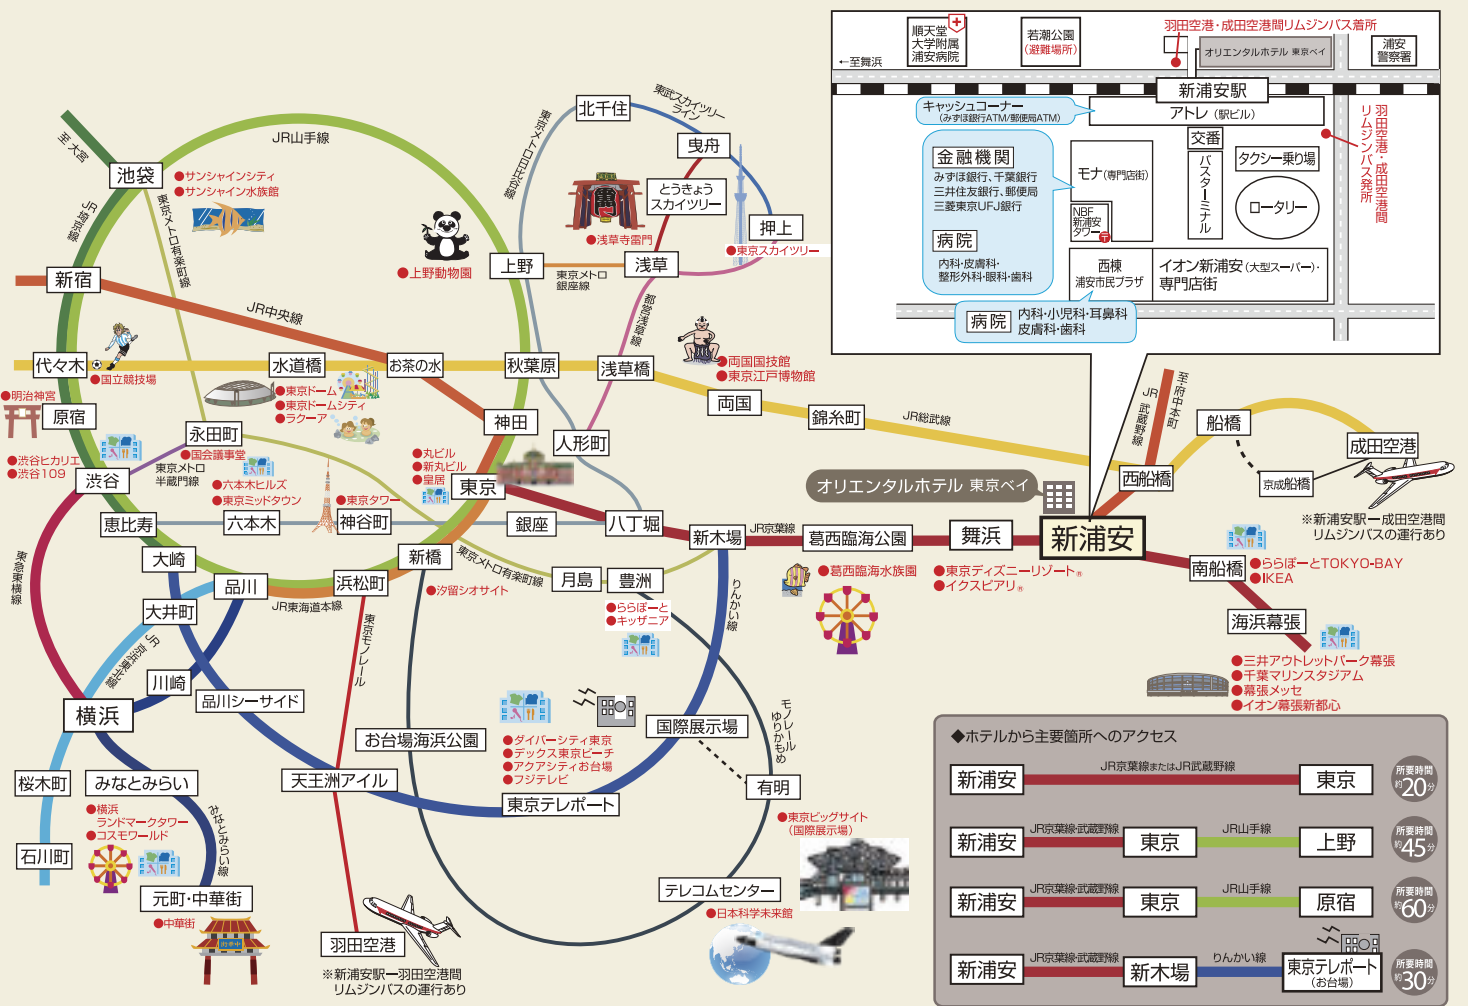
至 大宮
JR山手線
池袋
●サンシャインシティ
●サンシャイン水族館
JR埼京線
東京メトロ有楽町線
北千住
東武スカイツリーライン
東京メトロ日比谷線
曳舟
とうきょうスカイツリー
押上
●東京スカイツリー
●浅草寺雷門
上野
浅草
東京メトロ銀座線
●上野動物園
新宿
JR中央線
都営浅草線
代々木
●国立競技場
水道橋
お茶の水
秋葉原
浅草橋
●両国国技館
●江戸東京博物館
両国
錦糸町
JR総武線
●明治神宮
原宿
●東京ドーム
●東京ドームシティ
●ラクーア
神田
●渋谷ヒカリエ
●渋谷109
永田町
●国会議事堂
東京メトロ半蔵門線
●六本木ヒルズ
●東京ミッドタウン
●丸ビル
●新丸ビル
●皇居
人形町
渋谷
東京
●東京タワー
恵比寿
六本木
神谷町
銀座
八丁堀
新木場
JR京葉線
葛西臨海公園
舞浜
新浦安
オリエンタルホテル 東京ベイ
東急東横線
大崎
新橋
東京メトロ有楽町線
月島
豊洲
●汐留シオサイト
品川
浜松町
JR東海道本線
東京モノレール
●ららぽーと
●キッザニア
りんかい線
●葛西臨海水族園
●東京ディズニーリゾート®
●イクスピアリ®
大井町
JR京浜東北線
川崎
品川シーサイド
横浜
お台場海浜公園
●ダイバーシティ東京
●デックス東京ビーチ
●アクアシティお台場
●フジテレビ
国際展示場
モノレールゆりかもめ
桜木町
みなとみらい
天王洲アイル
東京テレポート
有明
●横浜ランドマークタワー
●コスモワールド
みなとみらい線
●東京ビッグサイト（国際展示場）
石川町
元町・中華街
●中華街
テレコムセンター
●日本科学未来館
羽田空港
※新浦安駅ー羽田空港間リムジンバスの運行あり
JR武蔵野線
至府中本町
西船橋
船橋
京成船橋
成田空港
※新浦安駅ー成田空港間リムジンバスの運行あり
南船橋
●ららぽーとTOKYO-BAY
●IKEA
海浜幕張
●三井アウトレットパーク幕張
●千葉マリンスタジアム
●幕張メッセ
●イオン幕張新都心

順天堂大学附属浦安病院
若潮公園（避難場所）
羽田空港・成田空港間リムジンバス着所
オリエンタルホテル 東京ベイ
浦安警察署
←至舞浜
新浦安駅
アトレ（駅ビル）
キャッシュコーナー（みずほ銀行ATM/郵便局ATM）
金融機関
みずほ銀行、千葉銀行
三井住友銀行、郵便局
三菱東京UFJ銀行
病院
内科・皮膚科・整形外科・眼科・歯科
モナ（専門店街）
NBF新浦安タワー
交番
バスターミナル
タクシー乗り場
ロータリー
羽田空港・成田空港リムジンバス発所
西棟 浦安市民プラザ
イオン新浦安（大型スーパー）・専門店街
病院 内科・小児科・耳鼻科 皮膚科・歯科

◆ホテルから主要箇所へのアクセス
| | | | | |
|---|---|---|---|---|
| 新浦安 | JR京葉線またはJR武蔵野線 | | 東京 | 所要時間 約20分 |
| 新浦安 | JR京葉線・武蔵野線 | 東京 | JR山手線 上野 | 所要時間 約45分 |
| 新浦安 | JR京葉線・武蔵野線 | 東京 | JR山手線 原宿 | 所要時間 約60分 |
| 新浦安 | JR京葉線・武蔵野線 | 新木場 | りんかい線 東京テレポート（お台場） | 所要時間 約30分 |